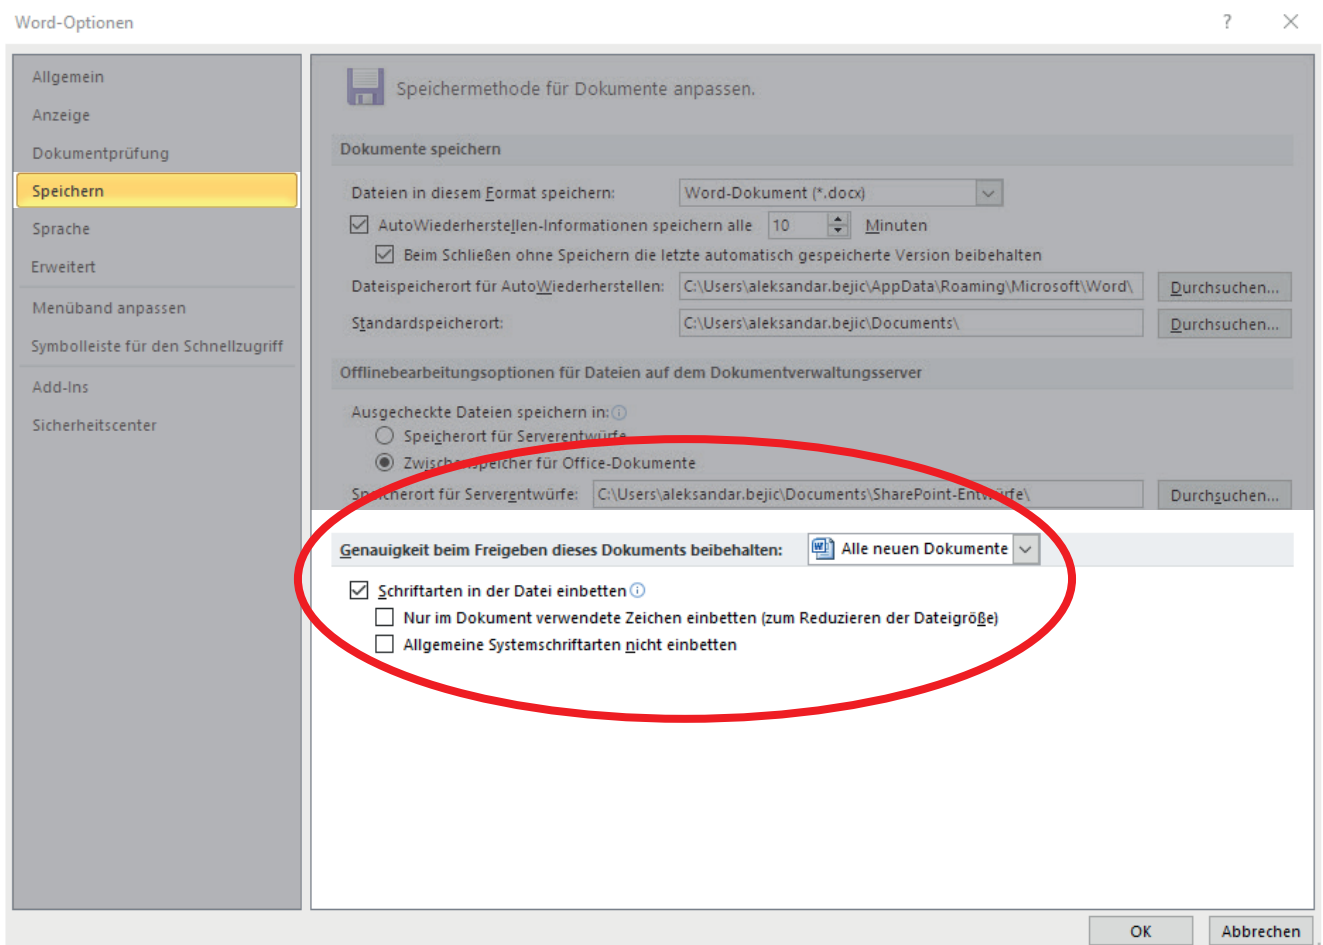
Word-Optionen

?

Allgemein
Anzeige
Dokumentprüfung
Speichern
Sprache
Erweitert
Menüband anpassen
Symbolleiste für den Schnellzugriff
Add-Ins
Sicherheitscenter

Speichermethode für Dokumente anpassen.

Dokumente speichern

Dateien in diesem Format speichern: Word-Dokument (*.docx)

AutoWiederherstellen-Informationen speichern alle 10 Minuten

Beim Schließen ohne Speichern die letzte automatisch gespeicherte Version beibehalten

Dateispeicherort für AutoWiederherstellen: C:\Users\aleksandar.bejic\AppData\Roaming\Microsoft\Word\ Durchsuchen...

Standardspeicherort: C:\Users\aleksandar.bejic\Documents\ Durchsuchen...

Offlinebearbeitungsoptionen für Dateien auf dem Dokumentverwaltungsserver

Ausgecheckte Dateien speichern in:

Speicherort für Serverentwürfe

Zwisch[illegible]speicher für Office-Dokumente

Sp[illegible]cherort für Serverentwürfe: C:\Users\aleksandar.bejic\Documents\SharePoint-Ent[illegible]rfe\ Durchsuchen...

Genauigkeit beim Freigeben dieses Dokuments beibehalten: Alle neuen Dokumente

Schriftarten in der Datei einbetten

Nur im Dokument verwendete Zeichen einbetten (zum Reduzieren der Dateigröße)

Allgemeine Systemschriftarten nicht einbetten

OK Abbrechen